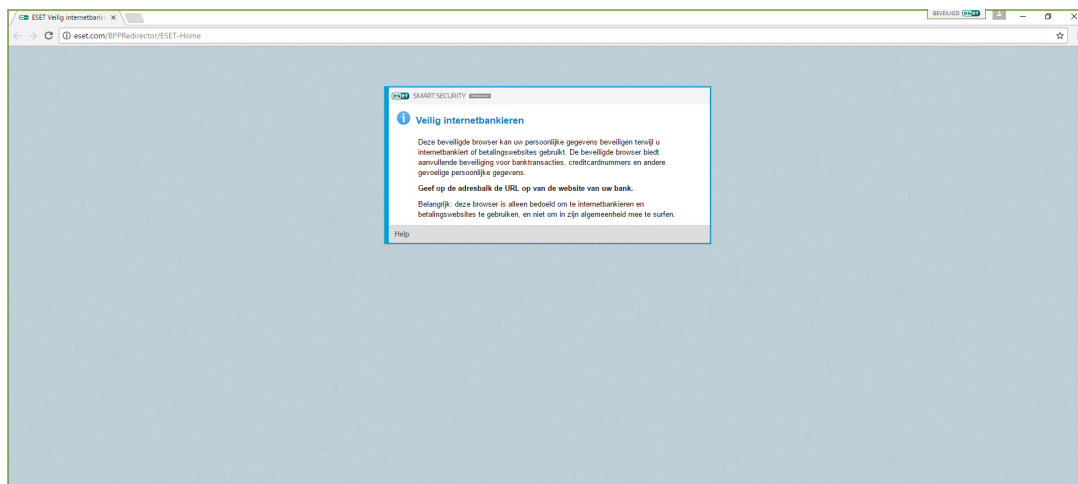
ESET Veilig internetbanki ×

BEVEILIGD ESET

eset.com/BPPRedirector/ESET-Home

ESET SMART SECURITY PREMIUM

Veilig internetbankieren

Deze beveiligde browser kan uw persoonlijke gegevens beveiligen terwijl u internetbankiert of betalingswebsites gebruikt. De beveiligde browser biedt aanvullende beveiliging voor banktransacties, creditcardnummers en andere gevoelige persoonlijke gegevens.

Geef op de adresbalk de URL op van de website van uw bank.

Belangrijk: deze browser is alleen bedoeld om te internetbankieren en betalingswebsites te gebruiken, en niet om in zijn algemeenheid mee te surfen.

Help